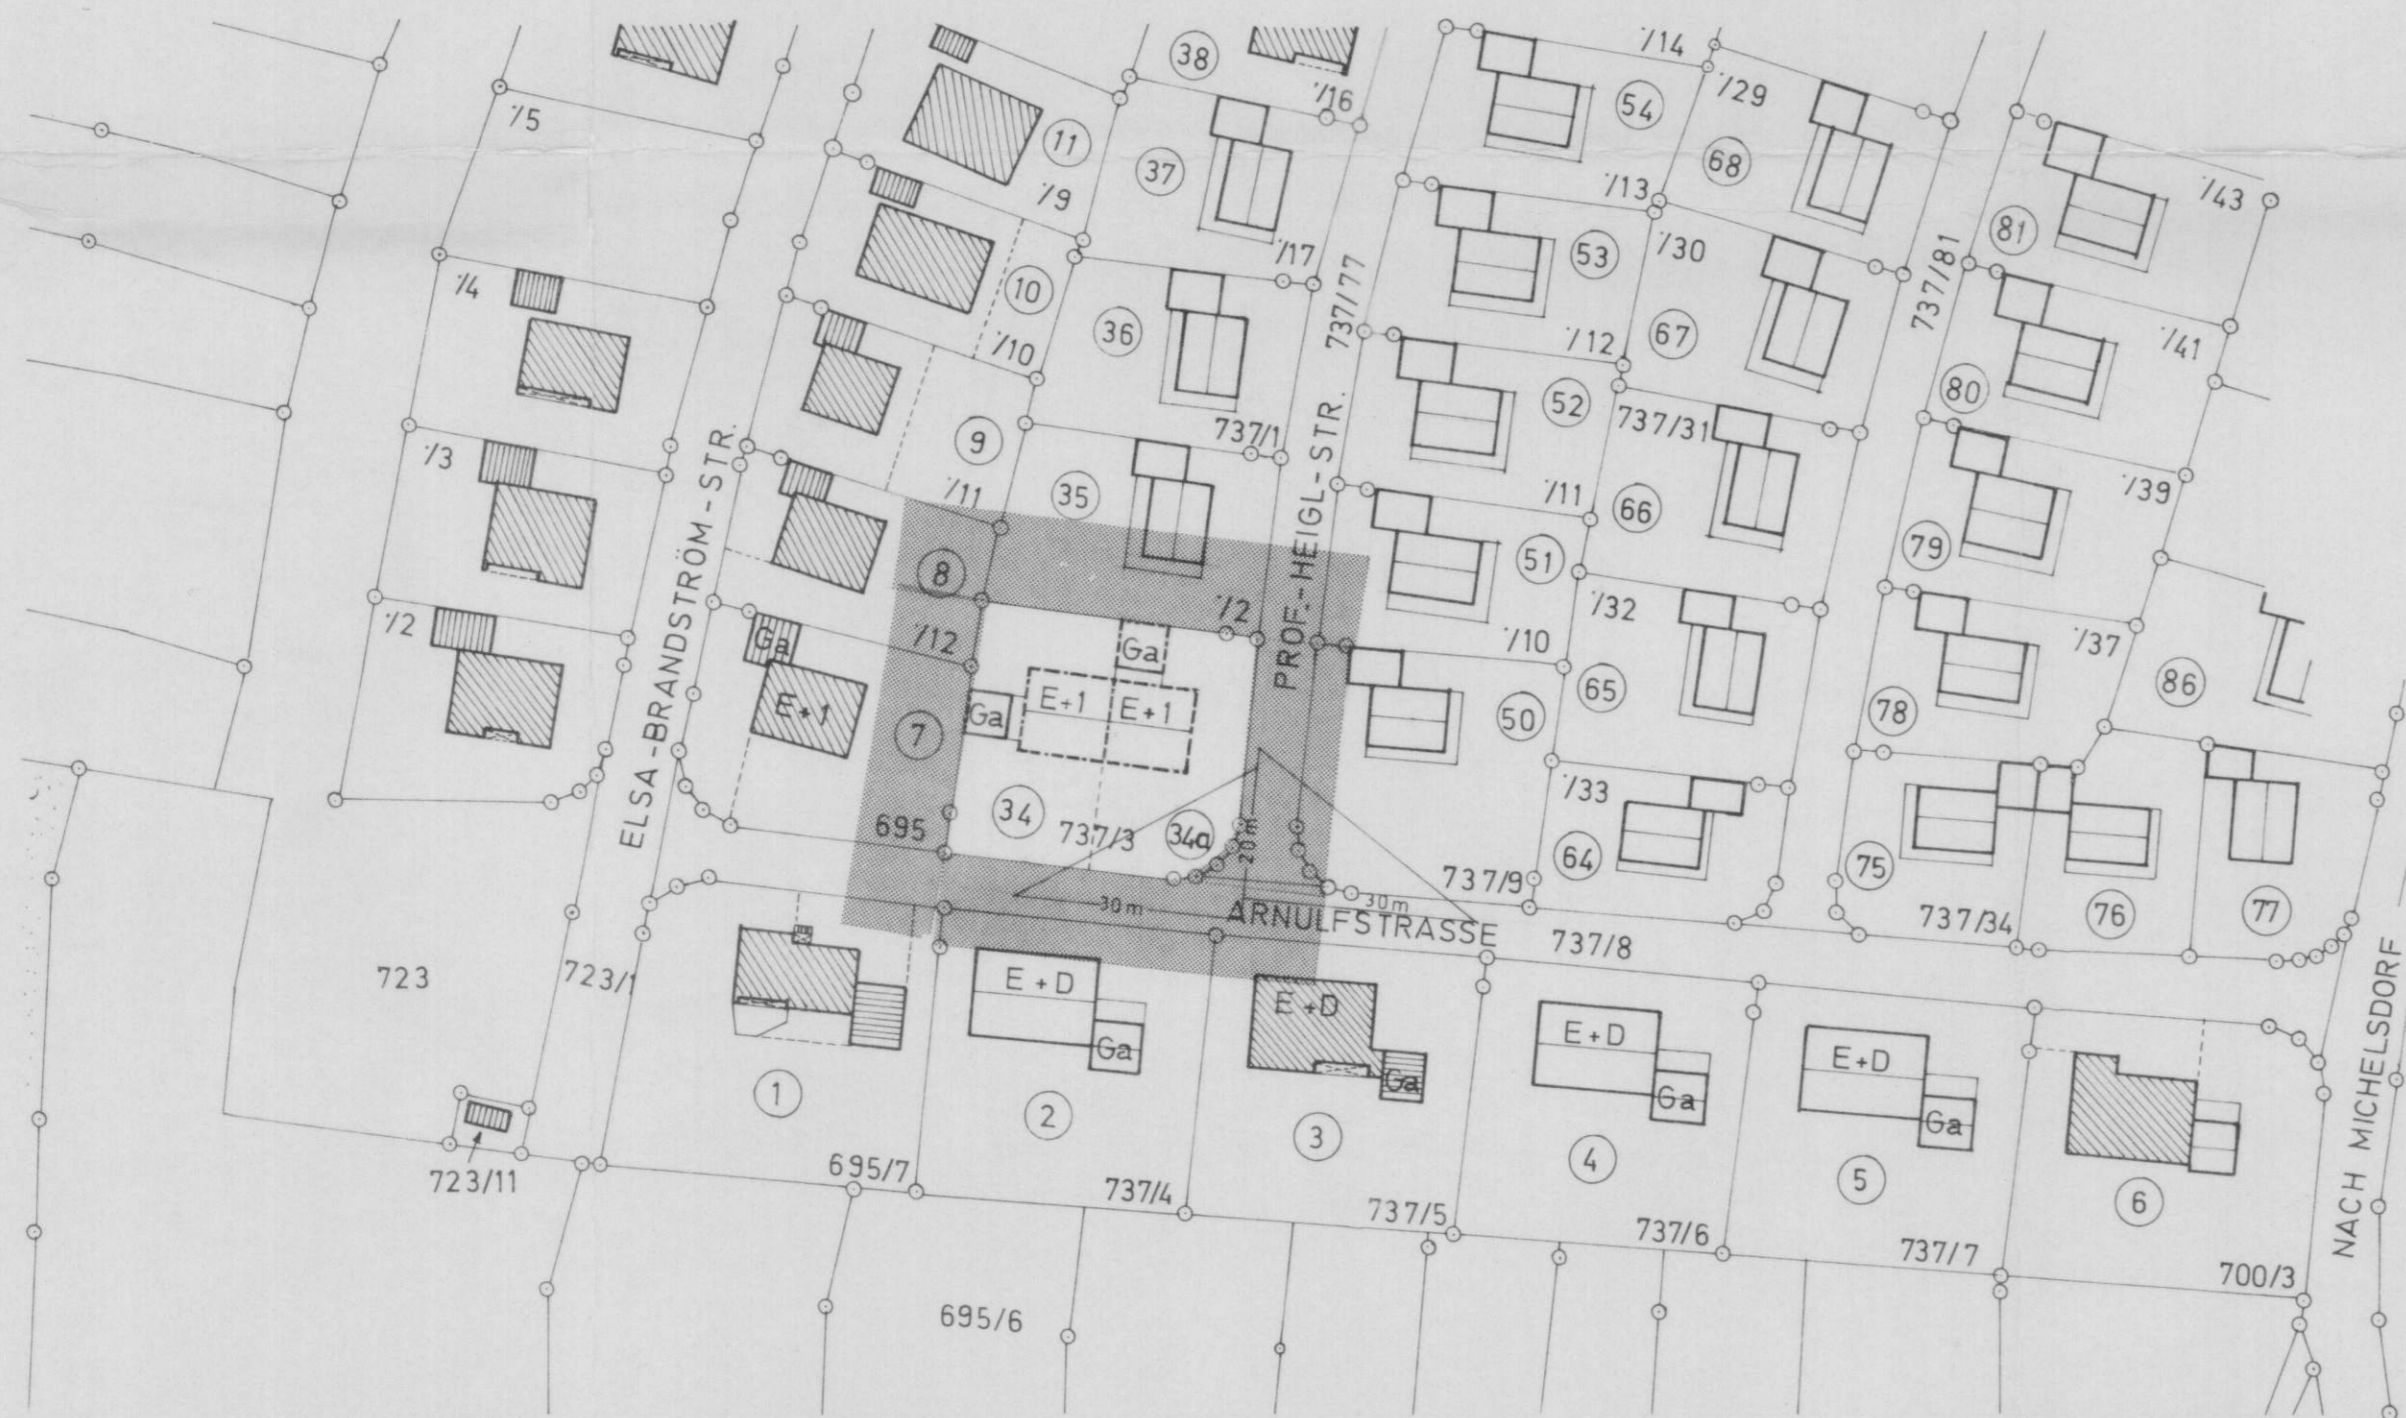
38
/14
/5
/16
54
/29
11
37
68
/9
/13
81
/43
/17
53
/30
/4
10
737/77
737/81
36
/12
67
/41
/10
80
52
737/31
737/1
9
ELSA-BRANDSTRÖM-STR.
PROF.-HEIGL-STR.
/3
/11
35
/11
66
/39
79
8
/2
51
/2
/32
/12
Ga
Ga
/10
/37
E+1
E+1
E+1
86
Ga
65
7
78
50
/33
34
695
737/3
34a
20m
64
75
737/9
30m
30m
ARNULFSTRASSE
737/8
737/34
76
77
723
723/1
E+D
E+D
E+D
E+D
NACH MICHELSDORF
Ga
Ga
Ga
Ga
1
2
3
4
5
6
723/11
695/7
737/4
737/5
737/6
737/7
700/3
695/6